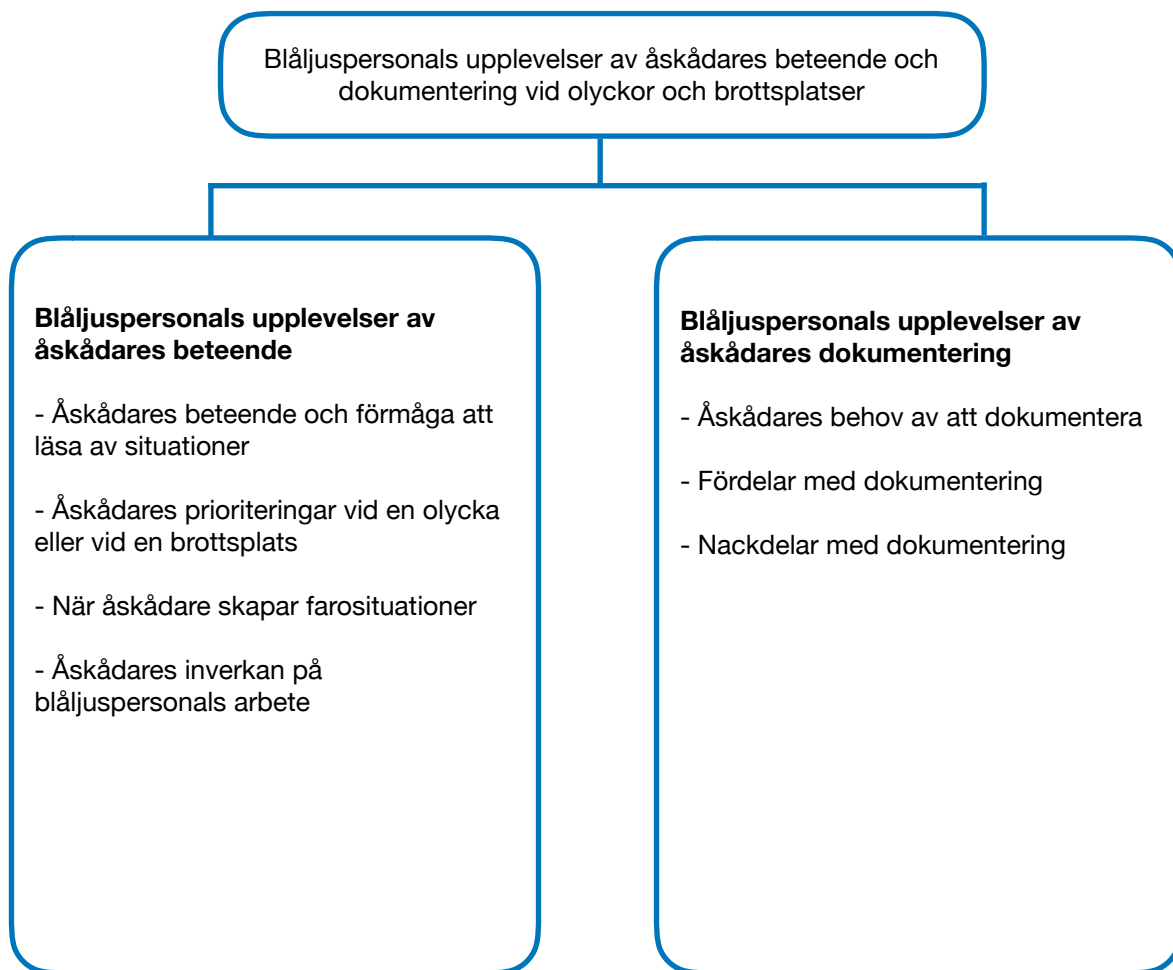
Blåljuspersonals upplevelser av åskådares beteende och dokumentering vid olyckor och brottsplatser

**Blåljuspersonals upplevelser av åskådares beteende**

- Åskådares beteende och förmåga att läsa av situationer

- Åskådares prioriteringar vid en olycka eller vid en brottsplats

- När åskådare skapar farosituationer

- Åskådares inverkan på blåljuspersonals arbete

**Blåljuspersonals upplevelser av åskådares dokumentering**

- Åskådares behov av att dokumentera

- Fördelar med dokumentering

- Nackdelar med dokumentering